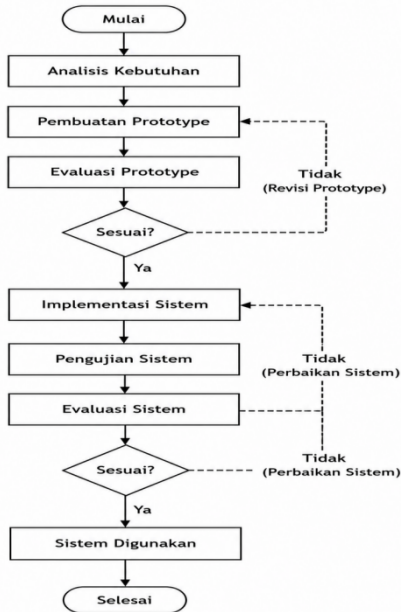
Mulai

Analisis Kebutuhan

Pembuatan Prototype

Evaluasi Prototype

Tidak
(Revisi Prototype)

Sesuai?

Ya

Implementasi Sistem

Pengujian Sistem

Tidak
(Perbaikan Sistem)

Evaluasi Sistem

Tidak
(Perbaikan Sistem)

Sesuai?

Ya

Sistem Digunakan

Selesai